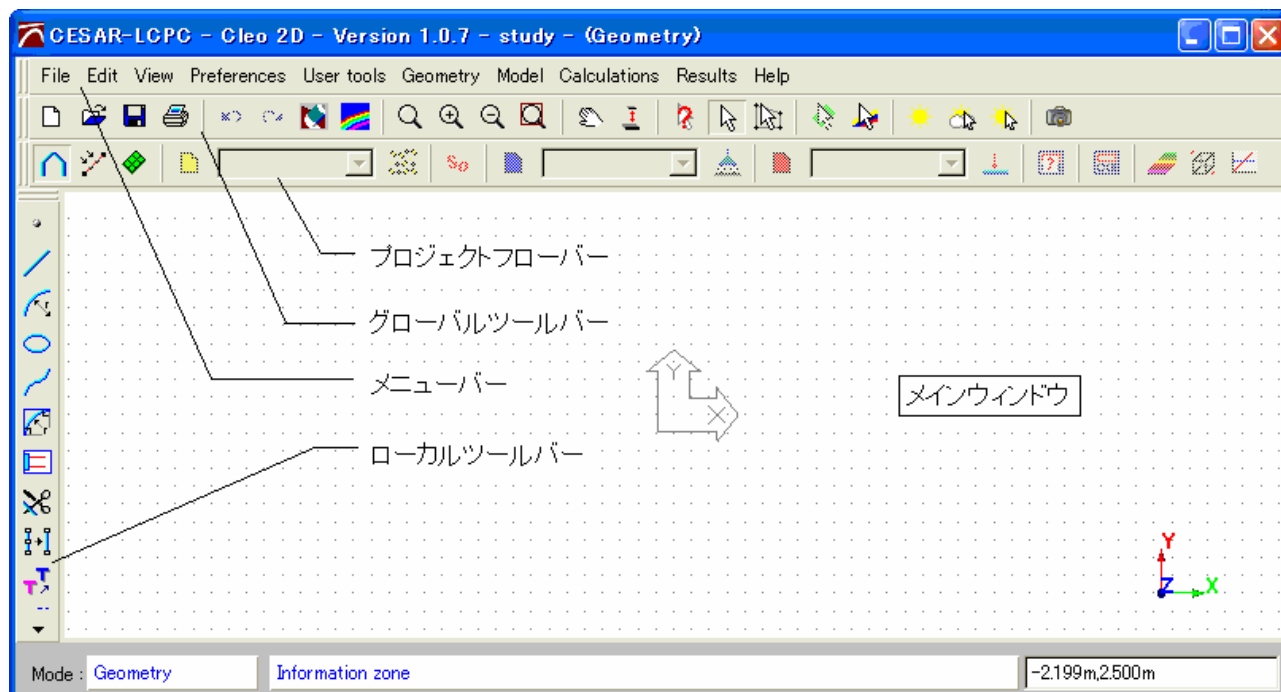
CESAR-LCPC - Cleo 2D - Version 1.0.7 - study - (Geometry)

File Edit View Preferences User tools Geometry Model Calculations Results Help

So

プロジェクトフローバー

グローバルツールバー

メニューバー

メインウィンドウ

ローカルツールバー

Y

X

Y

Z

X

Mode : Geometry

Information zone

-2.199m,2.500m